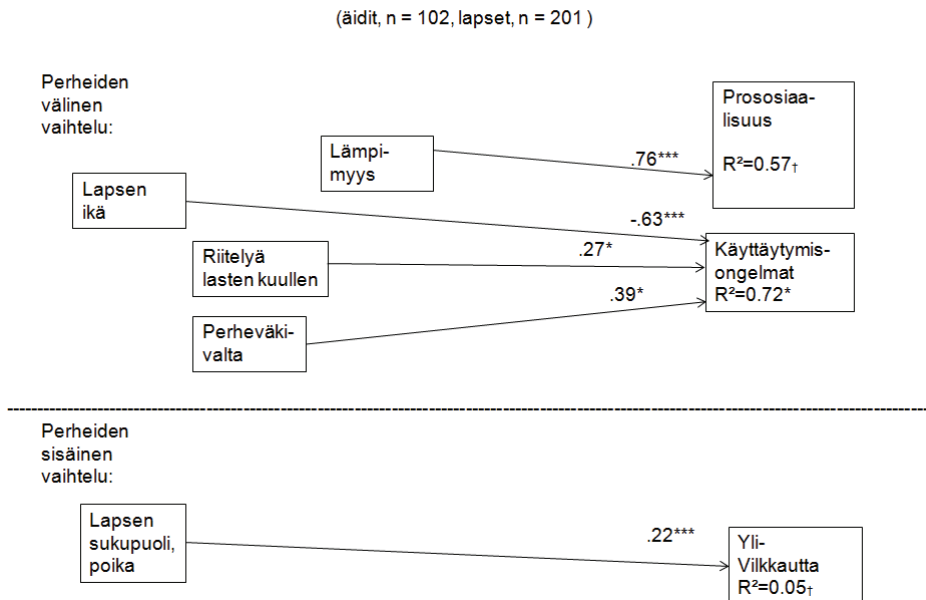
(äidit, n = 102, lapset, n = 201 )

Perheiden välinen vaihtelu:

Lämpimyys

.76***

Prososiaalisuus

R²=0.57†

Lapsen ikä

-.63***

Riitelyä lasten kuullen

.27*

Käyttäytymisongelmat

R²=0.72*

.39*

Perheväkivalta

Perheiden sisäinen vaihtelu:

Lapsen sukupuoli, poika

.22***

Yli-Vilkkautta

R²=0.05†